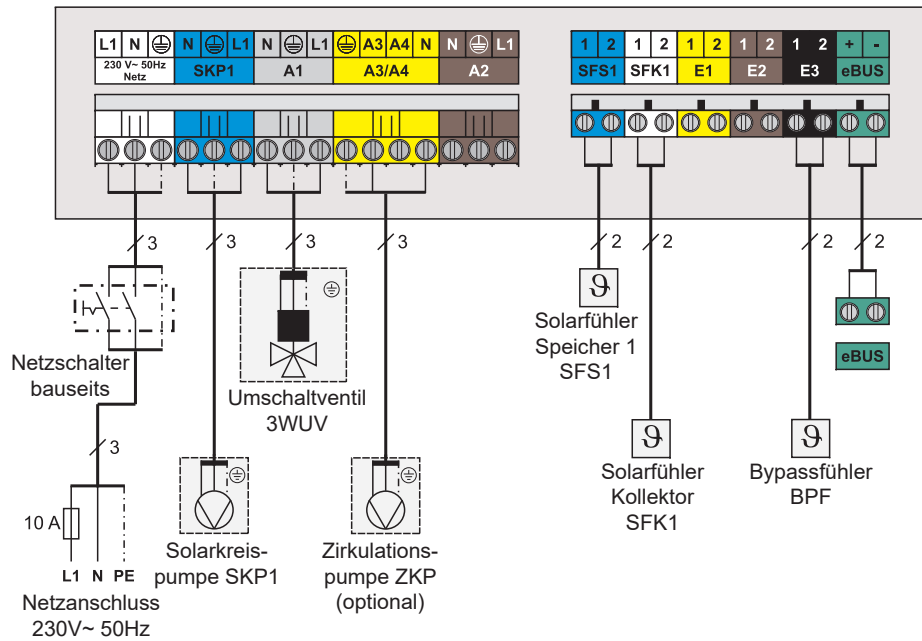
L1 N ⏚
230 V~ 50Hz Netz

N ⏚ L1
SKP1

N ⏚ L1
A1

⏚ A3 A4 N
A3/A4

N ⏚ L1
A2

1 2
SFS1

1 2
SFK1

1 2
E1

1 2
E2

1 2
E3

+ -
eBUS

3
3
3
3
2
2
2
2

Netzschalter bauseits

3

10 A

L1 N PE

Netzanschluss 230V~ 50Hz

Solarkreispumpe SKP1

Umschaltventil 3WUV

Zirkulationspumpe ZKP (optional)

Solarfühler Speicher 1 SFS1

Solarfühler Kollektor SFK1

Bypassfühler BPF

eBUS